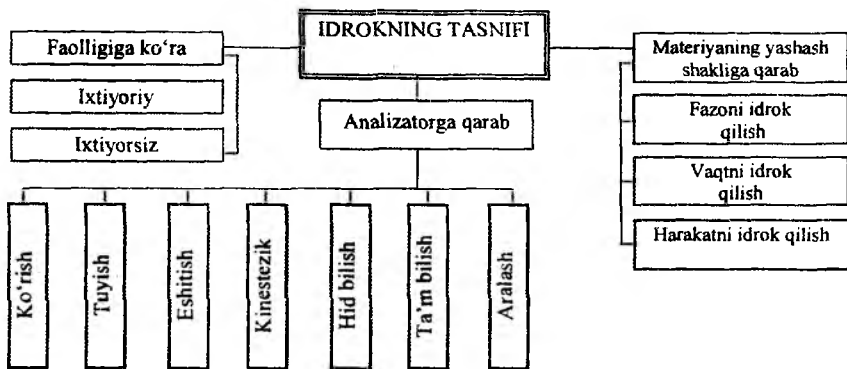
IDROKNING TASNIFI

Faolligiga ko‘ra

Ixtiyoriy

Ixtiyorsiz

Analizatorga qarab

Ko‘rish

Tuyish

Eshitish

Kinestezik

Hid bilish

Ta’m bilish

Aralash

Materiyaning yashash shakliga qarab

Fazoni idrok qilish

Vaqtni idrok qilish

Harakatni idrok qilish